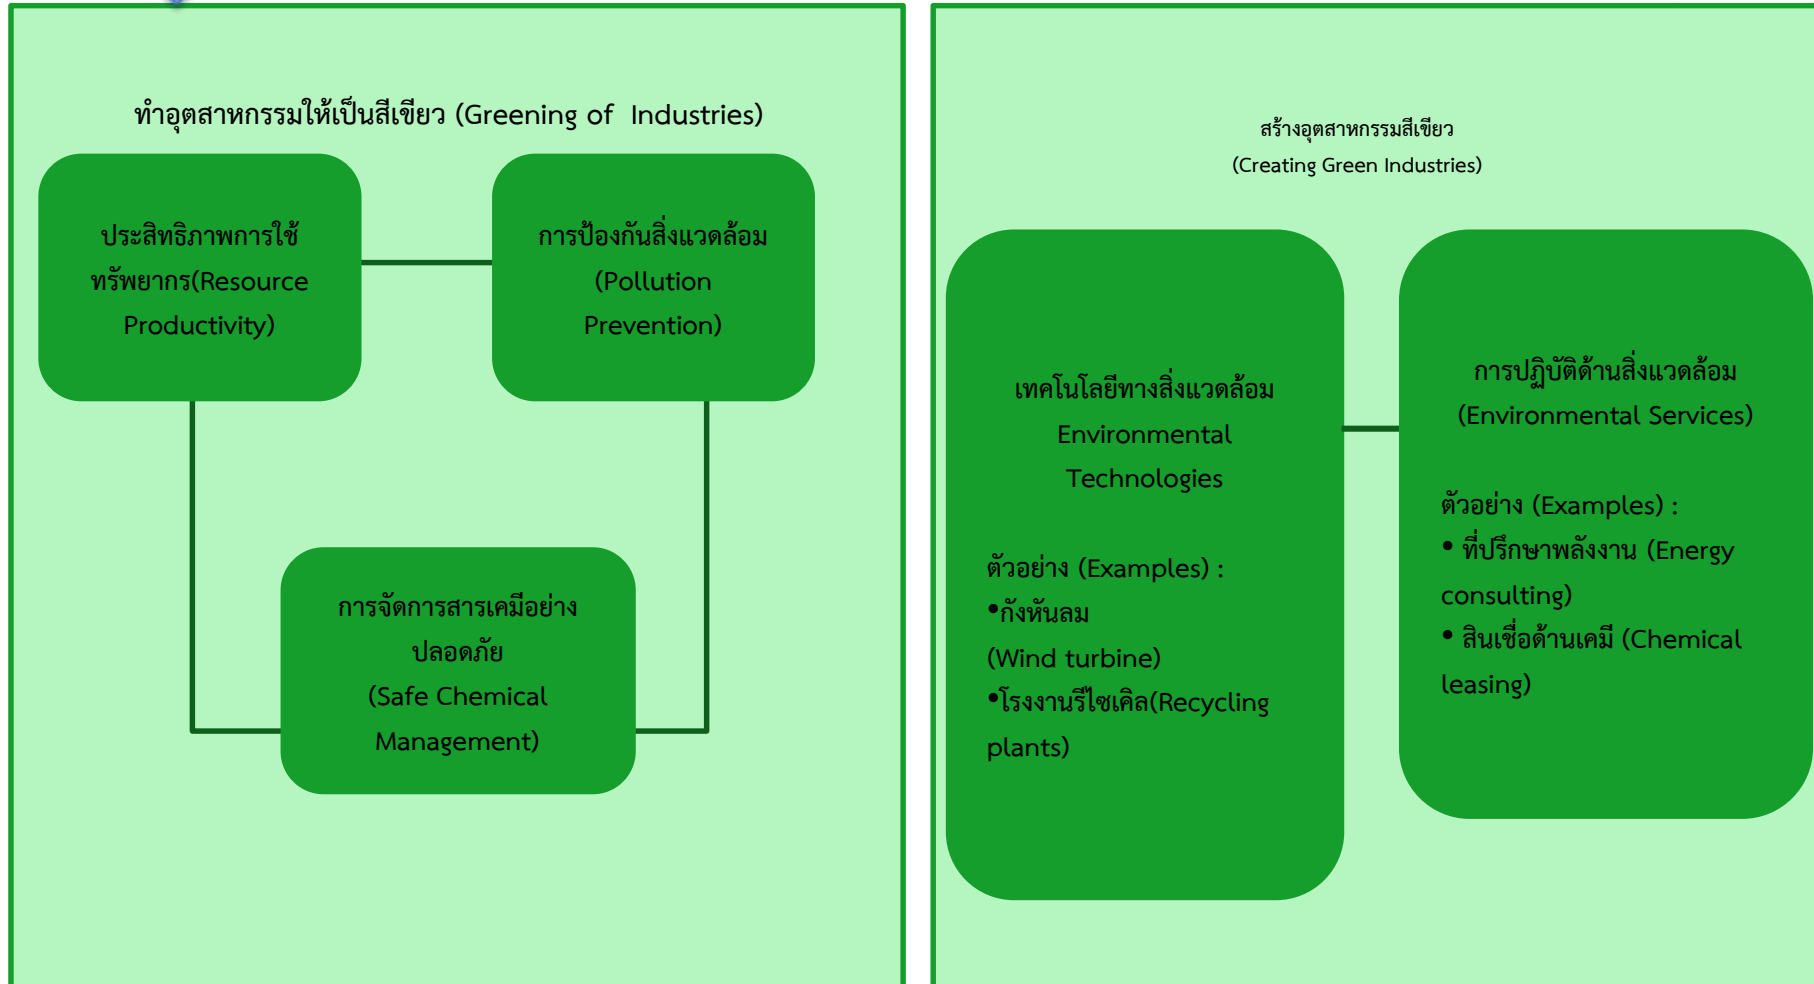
ทำอุตสาหกรรมให้เป็นสีเขียว (Greening of Industries)

ประสิทธิภาพการใช้ทรัพยากร(Resource Productivity)

การป้องกันสิ่งแวดล้อม (Pollution Prevention)

การจัดการสารเคมีอย่างปลอดภัย (Safe Chemical Management)

สร้างอุตสาหกรรมสีเขียว (Creating Green Industries)

เทคโนโลยีทางสิ่งแวดล้อม Environmental Technologies

ตัวอย่าง (Examples) :
•กังหันลม (Wind turbine)
•โรงงานรีไซเคิล(Recycling plants)

การปฏิบัติด้านสิ่งแวดล้อม (Environmental Services)

ตัวอย่าง (Examples) :
• ที่ปรึกษาพลังงาน (Energy consulting)
• สินเชื่อด้านเคมี (Chemical leasing)